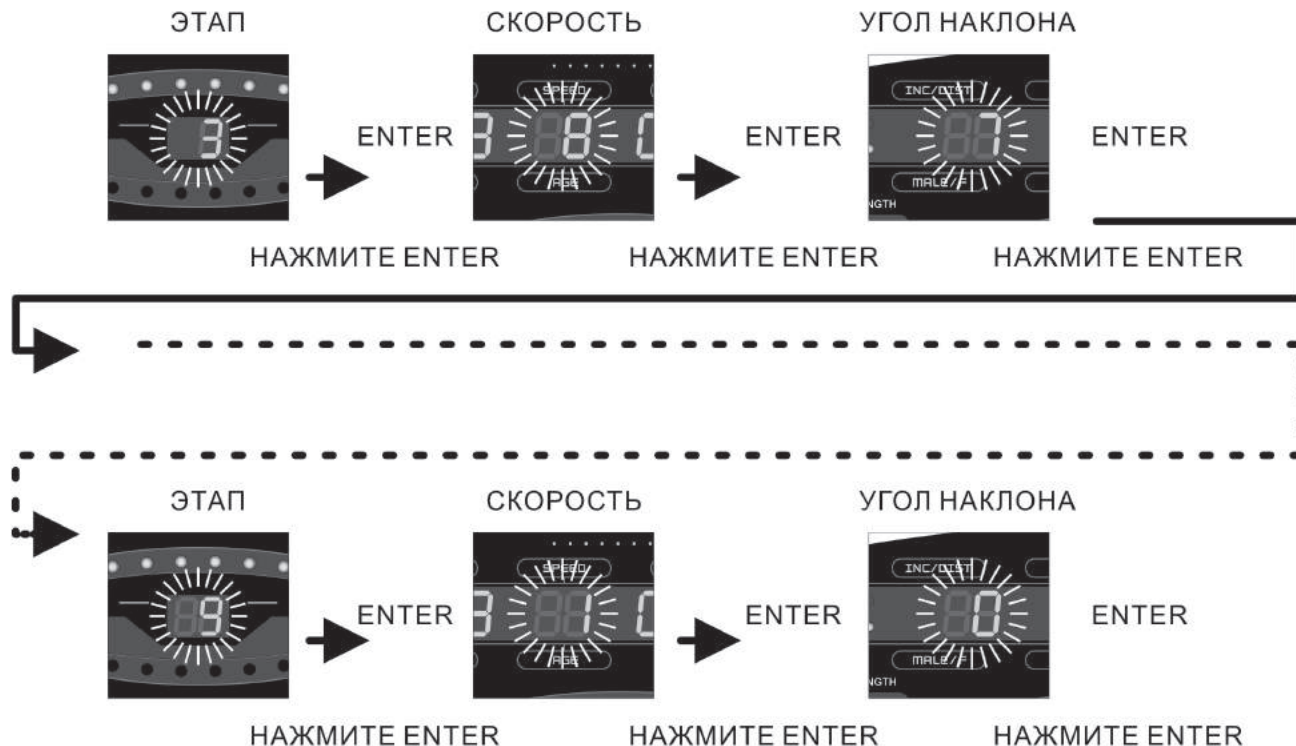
ЭТАП

3

ENTER

СКОРОСТЬ

SPEED

8

AGE

ENTER

УГОЛ НАКЛОНА

INC/DIST

7

MALE/F

NGTH

ENTER

НАЖМИТЕ ENTER

НАЖМИТЕ ENTER

НАЖМИТЕ ENTER

ЭТАП

9

ENTER

СКОРОСТЬ

SPEED

1

AGE

ENTER

УГОЛ НАКЛОНА

INC/DIST

0

MALE/F

NGTH

ENTER

НАЖМИТЕ ENTER

НАЖМИТЕ ENTER

НАЖМИТЕ ENTER